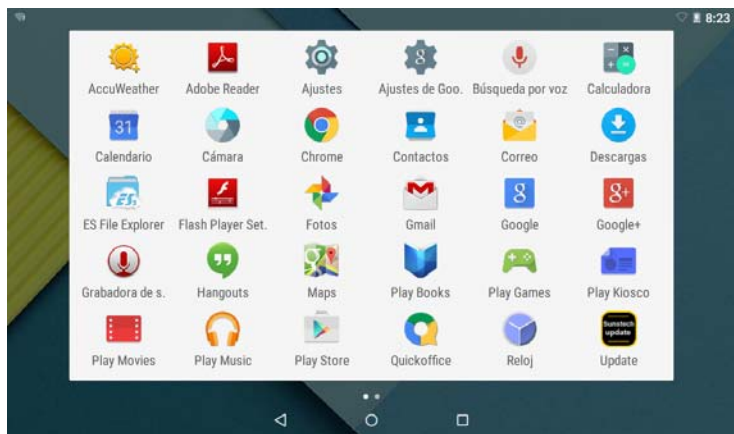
8:23

AccuWeather Adobe Reader Ajustes Ajustes de Goo. Búsqueda por voz Calculadora

31
Calendario Cámara Chrome Contactos Correo Descargas

ES File Explorer Flash Player Set. Fotos Gmail Google Google+

Grabadora de s. Hangouts Maps Play Books Play Games Play Kiosco

Sunstech update
Play Movies Play Music Play Store Quickoffice Reloj Update